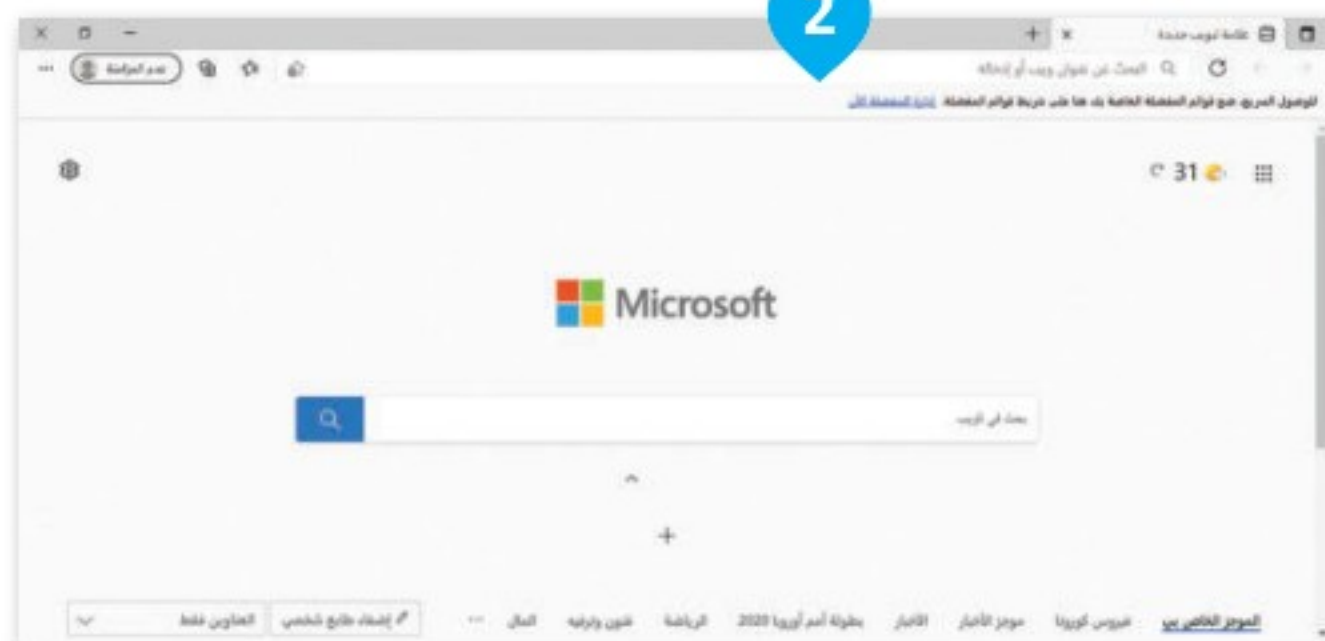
2

علامة تبويب جديدة

البحث عن عنوان ويب أو إدخاله

تم المزامنة

الوصول السريع: ضع قوائم المفضلة الخاصة بك هنا على شريط قوائم المفضلة. إدارة المفضلة الآن

31 °C

Microsoft

بحث في الويب

+

الموجز الخاص بي فيروس كورونا موجز الأخبار الأخبار بطولة أمم أوروبا 2020 الرياضة فنون وترفيه المال ...

إضفاء طابع شخصي العناوين فقط